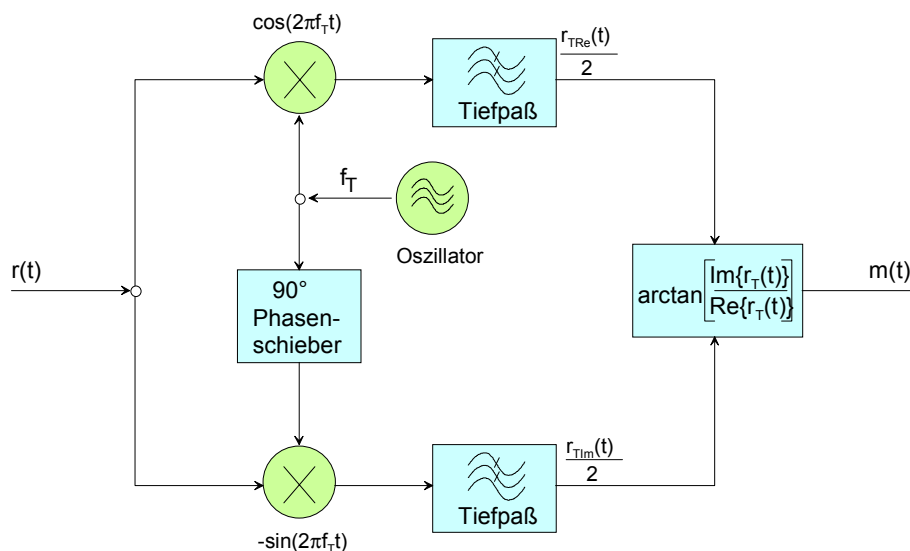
$\cos(2\pi f_T t)$

Tiefpaß

$\frac{r_{TRe}(t)}{2}$

$f_T$

Oszillator

r(t)

90° Phasenschieber

$\arctan\left[\frac{Im\{r_T(t)\}}{Re\{r_T(t)\}}\right]$

m(t)

Tiefpaß

$\frac{r_{TIm}(t)}{2}$

$-\sin(2\pi f_T t)$